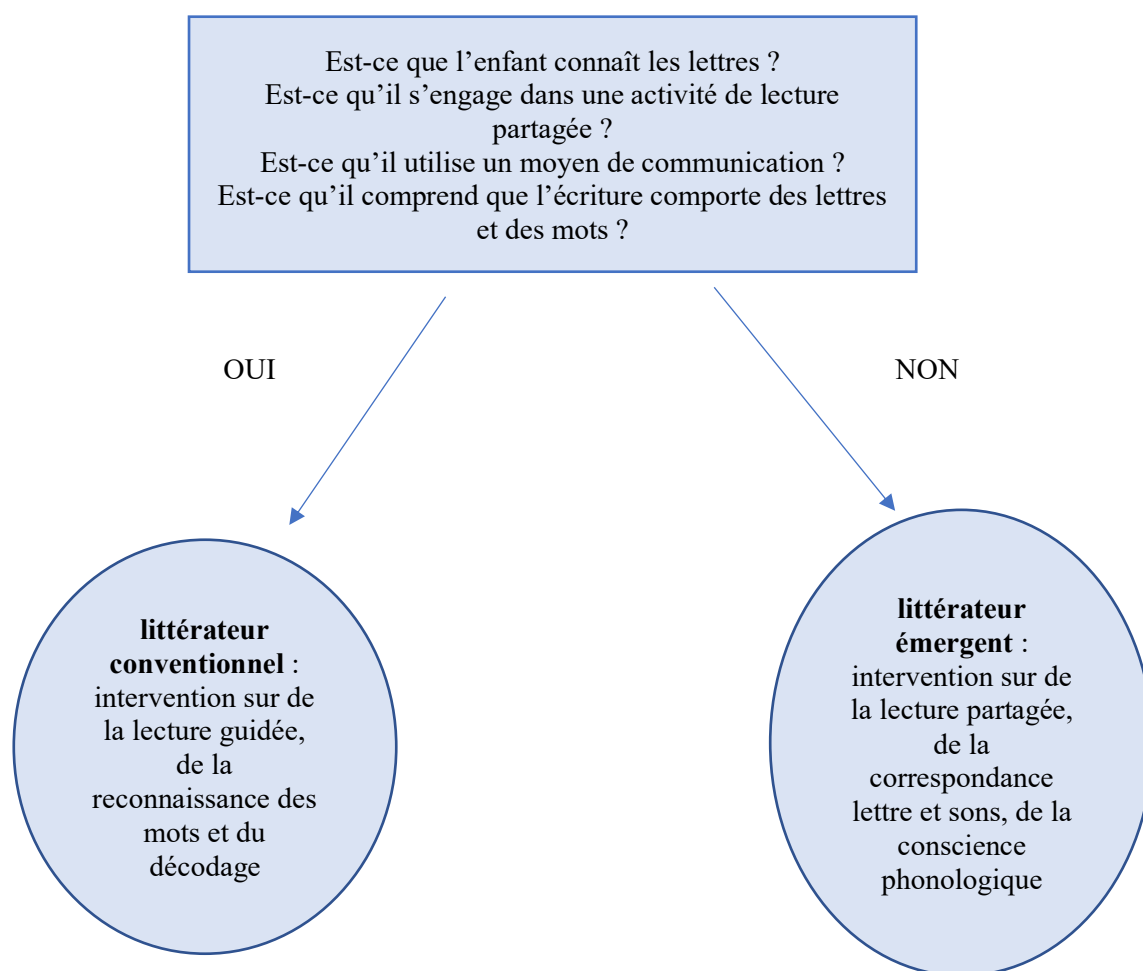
Est-ce que l’enfant connaît les lettres ?
Est-ce qu’il s’engage dans une activité de lecture partagée ?
Est-ce qu’il utilise un moyen de communication ?
Est-ce qu’il comprend que l’écriture comporte des lettres et des mots ?

OUI

NON

**littérateur conventionnel** : intervention sur de la lecture guidée, de la reconnaissance des mots et du décodage

**littérateur émergent** : intervention sur de la lecture partagée, de la correspondance lettre et sons, de la conscience phonologique